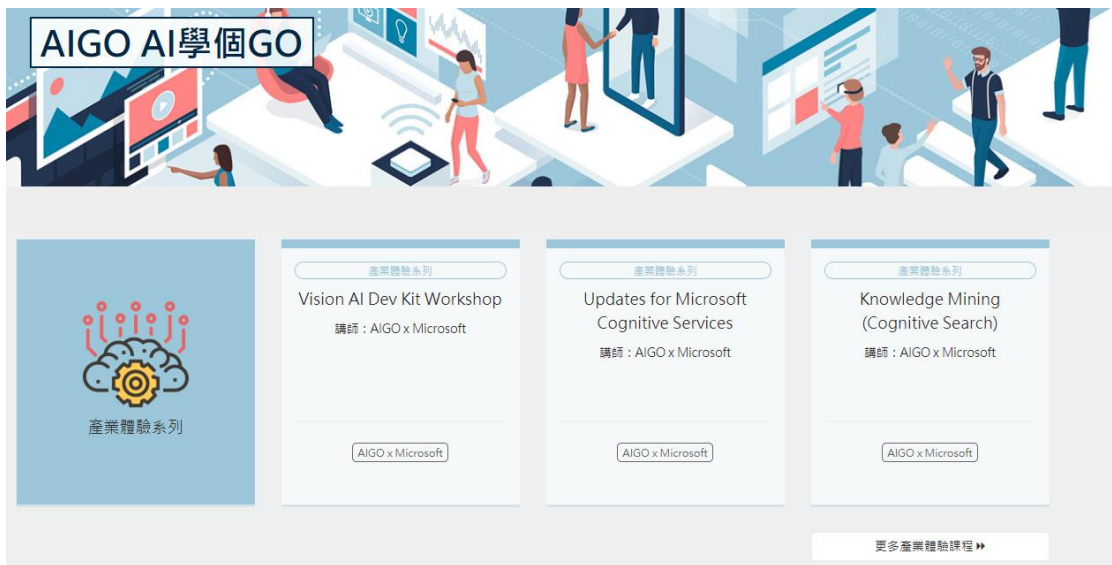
AIGO AI學個GO

產業體驗系列

產業體驗系列

Vision AI Dev Kit Workshop

講師：AIGO x Microsoft

AIGO x Microsoft

產業體驗系列

Updates for Microsoft Cognitive Services

講師：AIGO x Microsoft

AIGO x Microsoft

產業體驗系列

Knowledge Mining (Cognitive Search)

講師：AIGO x Microsoft

AIGO x Microsoft

更多產業體驗課程 ▸▸